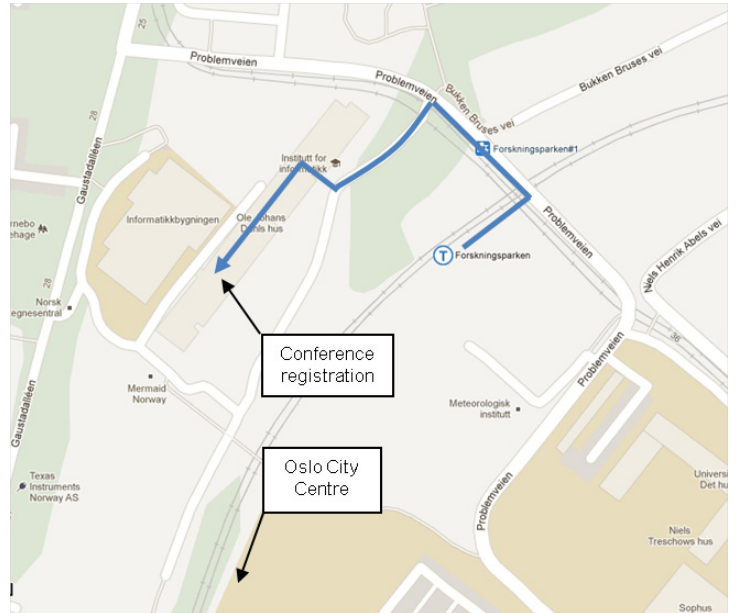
25
Problemveien
Problemveien
Bukken Bruses vei
Bukken Bruses vei
Forskningsparken#1
Gaustadalléen
28
Institutt for informatikk
Informatikkbygningen
Ole-Johans Dahls hus
rnebo ehage
Forskningsparken
Problemveien
Niels Henrik Abels vei
28
Norsk egnesentral
Conference registration
Mermaid Norway
Problemveien
Meteorologisk institutt
Gaustadalléen
Texas Instruments Norway AS
Oslo City Centre
Problemveien
Univers Det hu
Niels Treschows hus
Sophus